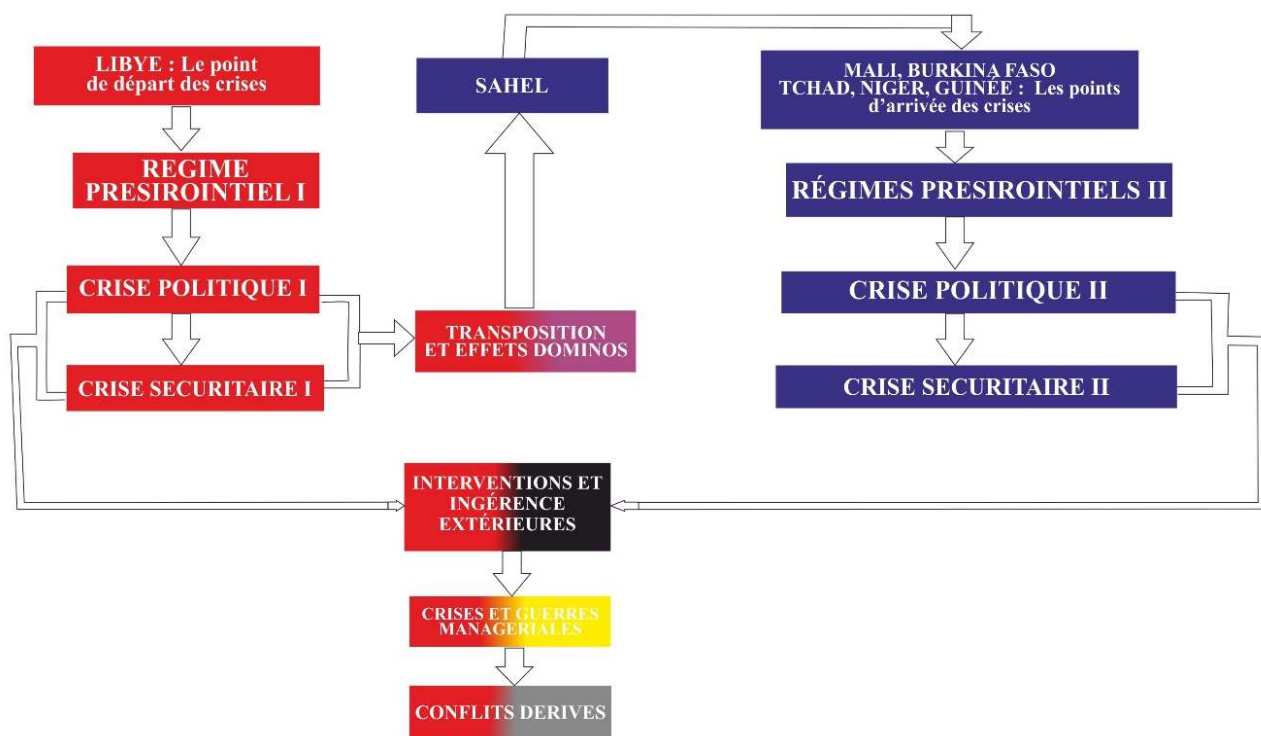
LIBYE : Le point de départ des crises

REGIME PRESIROINTIEL I

CRISE POLITIQUE I

CRISE SECURITAIRE I

SAHEL

TRANSPOSITION ET EFFETS DOMINOS

MALI, BURKINA FASO TCHAD, NIGER, GUINÉE : Les points d'arrivée des crises

RÉGIMES PRESIROINTIELS II

CRISE POLITIQUE II

CRISE SECURITAIRE II

INTERVENTIONS ET INGÉRENCE EXTÉRIEURES

CRISES ET GUERRES MANAGERIALES

CONFLITS DERIVES